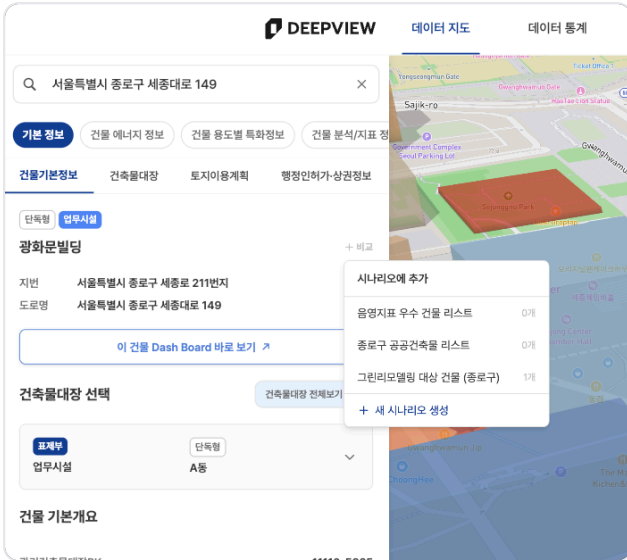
DEEPVIEW
데이터 지도
데이터 통계

서울특별시 종로구 세종대로 149

기본 정보
건물 에너지 정보
건물 용도별 특화정보
건물 분석/지표 정보

건물기본정보
건축물대장
토지이용계획
행정인허가·상권정보

단독형
업무시설
광화문빌딩
+ 비교

지번
서울특별시 종로구 세종로 211번지
도로명
서울특별시 종로구 세종대로 149

이 건물 Dash Board 바로 보기 ↗

건축물대장 선택
건축물대장 전체보기

표제부
업무시설
단독형
A동

건물 기본개요

시나리오에 추가
음영지표 우수 건물 리스트
0개
종로구 공공건축물 리스트
0개
그린리모델링 대상 건물 (종로구)
1개
+ 새 시나리오 생성

Sajik-ro
Gwanghwamun
Seoul Parking Lot
Sejongno Park
Gyeongbokgung
Ticket Office
Government Complex Seoul Parking Lot